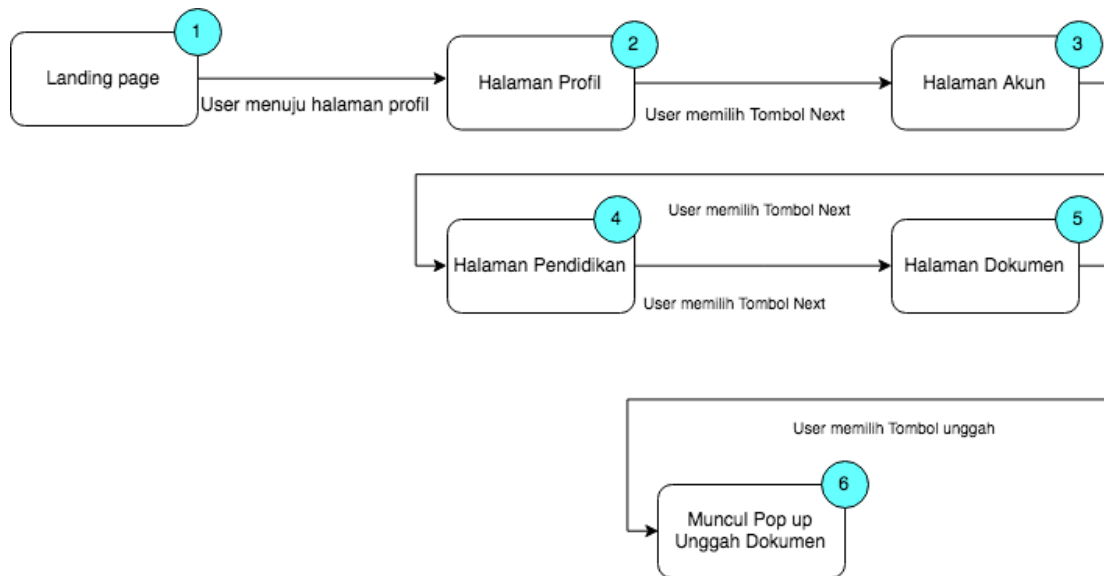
1
Landing page
User menuju halaman profil

2
Halaman Profil
User memilih Tombol Next

3
Halaman Akun

User memilih Tombol Next

4
Halaman Pendidikan
User memilih Tombol Next

5
Halaman Dokumen

User memilih Tombol unggah

6
Muncul Pop up Unggah Dokumen